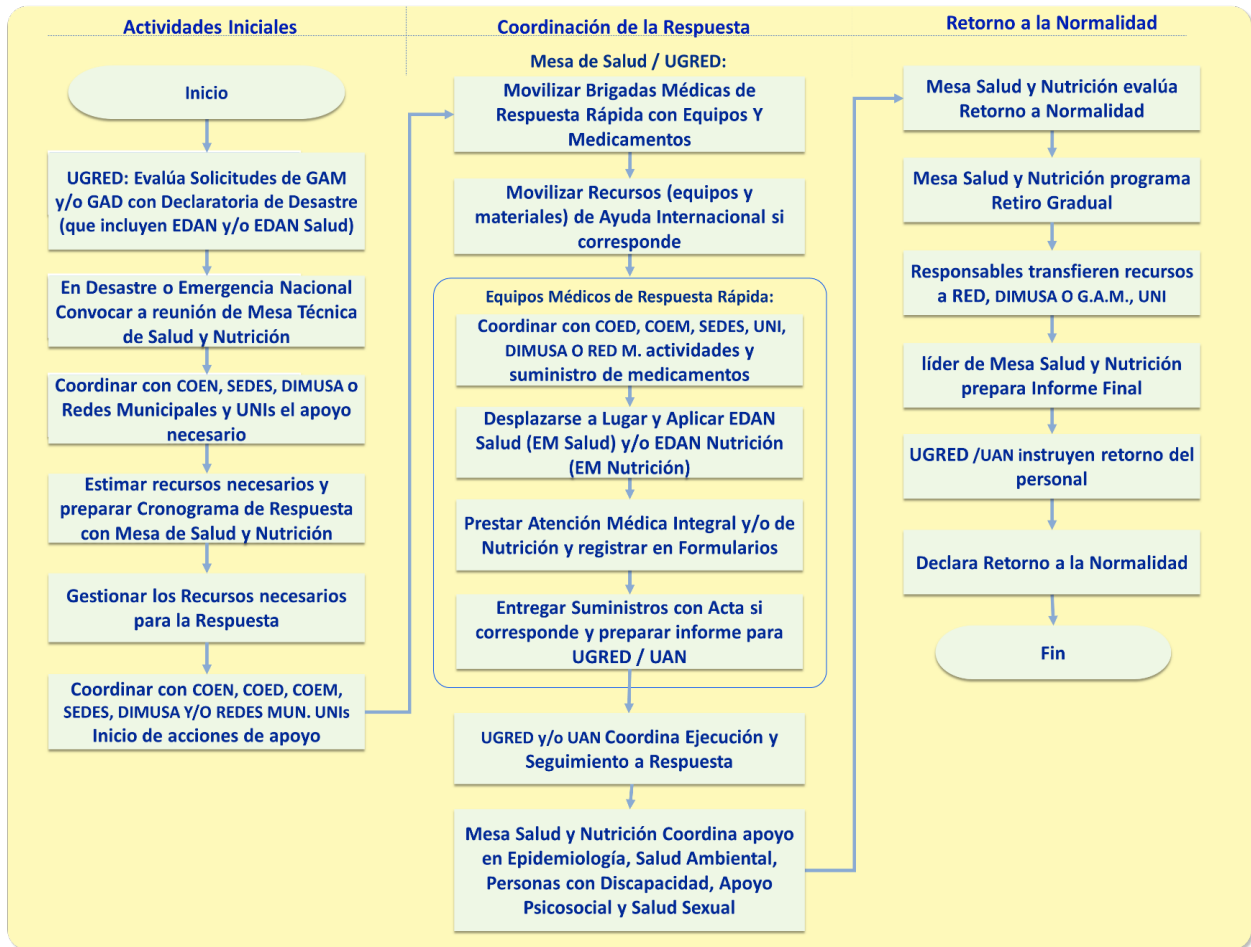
Actividades Iniciales

Inicio

UGRED: Evalúa Solicitudes de GAM y/o GAD con Declaratoria de Desastre (que incluyen EDAN y/o EDAN Salud)

En Desastre o Emergencia Nacional Convocar a reunión de Mesa Técnica de Salud y Nutrición

Coordinar con COEN, SEDES, DIMUSA o Redes Municipales y UNIs el apoyo necesario

Estimar recursos necesarios y preparar Cronograma de Respuesta con Mesa de Salud y Nutrición

Gestionar los Recursos necesarios para la Respuesta

Coordinar con COEN, COED, COEM, SEDES, DIMUSA Y/O REDES MUN. UNIs Inicio de acciones de apoyo

Coordinación de la Respuesta

Mesa de Salud / UGRED:

Movilizar Brigadas Médicas de Respuesta Rápida con Equipos Y Medicamentos

Movilizar Recursos (equipos y materiales) de Ayuda Internacional si corresponde

Equipos Médicos de Respuesta Rápida:

Coordinar con COED, COEM, SEDES, UNI, DIMUSA O RED M. actividades y suministro de medicamentos

Desplazarse a Lugar y Aplicar EDAN Salud (EM Salud) y/o EDAN Nutrición (EM Nutrición)

Prestar Atención Médica Integral y/o de Nutrición y registrar en Formularios

Entregar Suministros con Acta si corresponde y preparar informe para UGRED / UAN

UGRED y/o UAN Coordina Ejecución y Seguimiento a Respuesta

Mesa Salud y Nutrición Coordina apoyo en Epidemiología, Salud Ambiental, Personas con Discapacidad, Apoyo Psicosocial y Salud Sexual

Retorno a la Normalidad

Mesa Salud y Nutrición evalúa Retorno a Normalidad

Mesa Salud y Nutrición programa Retiro Gradual

Responsables transfieren recursos a RED, DIMUSA O G.A.M., UNI

líder de Mesa Salud y Nutrición prepara Informe Final

UGRED /UAN instruyen retorno del personal

Declara Retorno a la Normalidad

Fin